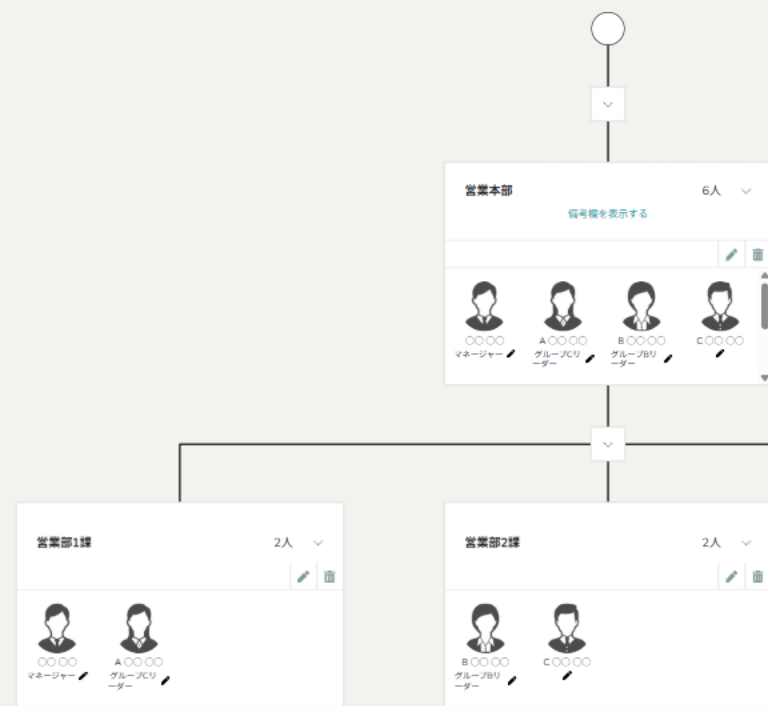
営業本部

6人

備考欄を表示する

〇〇 〇〇
マネージャー

A 〇〇 〇〇
グループCリーダー

B 〇〇 〇〇
グループBリーダー

C 〇〇 〇〇

営業部1課

2人

〇〇 〇〇
マネージャー

A 〇〇 〇〇
グループCリーダー

営業部2課

2人

B 〇〇 〇〇
グループBリーダー

C 〇〇 〇〇